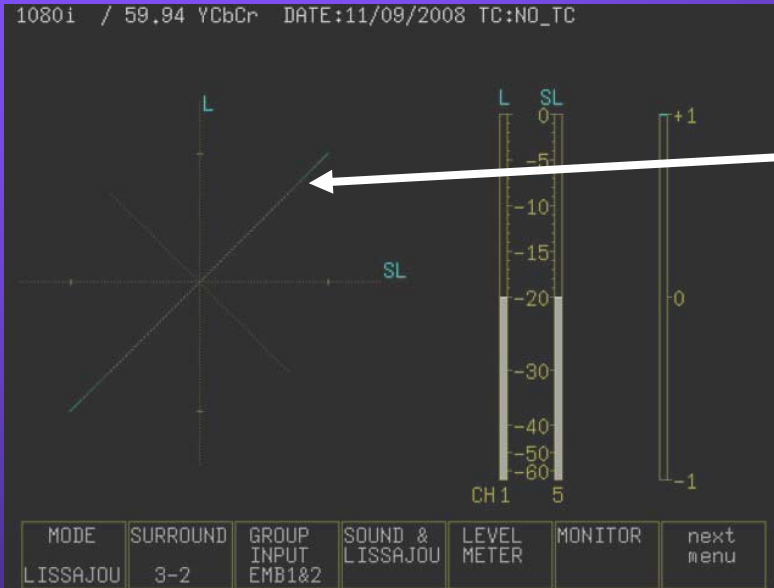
1080i / 59.94 YCbCr DATE:11/09/2008 TC:NO_TC

L

SL

L SL
0
-5
-10
-15
-20
-30
-40
-50
-60
CH1 5

+1
0
-1

| MODE LISSAJOU | SURROUND 3-2 | GROUP INPUT EMB1&2 | SOUND & LISSAJOU | LEVEL METER | MONITOR | next menu |
|---|---|---|---|---|---|---|